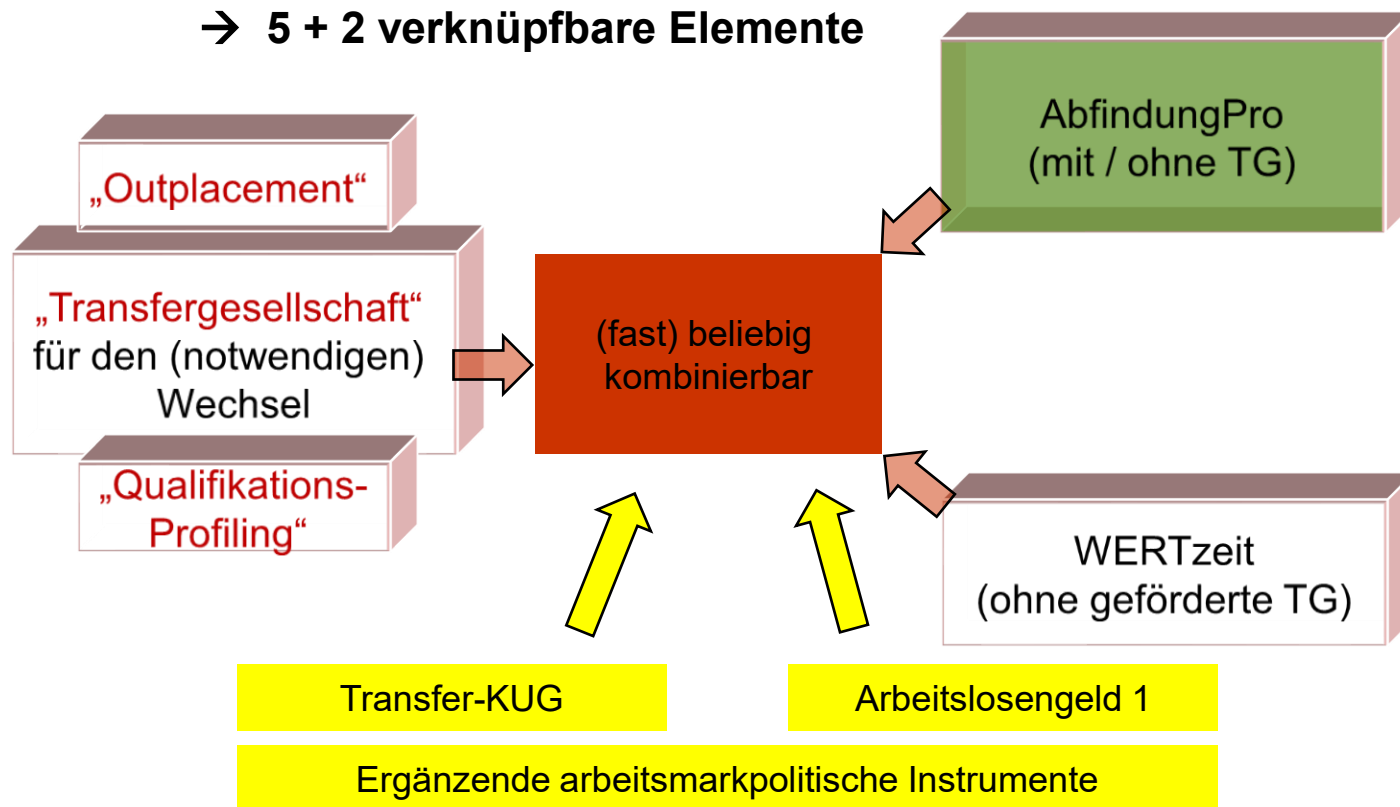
→ 5 + 2 verknüpfbare Elemente

„Outplacement“

„Transfergesellschaft“ für den (notwendigen) Wechsel

„Qualifikations-Profiling“

(fast) beliebig kombinierbar

AbfindungPro (mit / ohne TG)

WERTzeit (ohne geförderte TG)

Transfer-KUG

Arbeitslosengeld 1

Ergänzende arbeitsmarkpolitische Instrumente